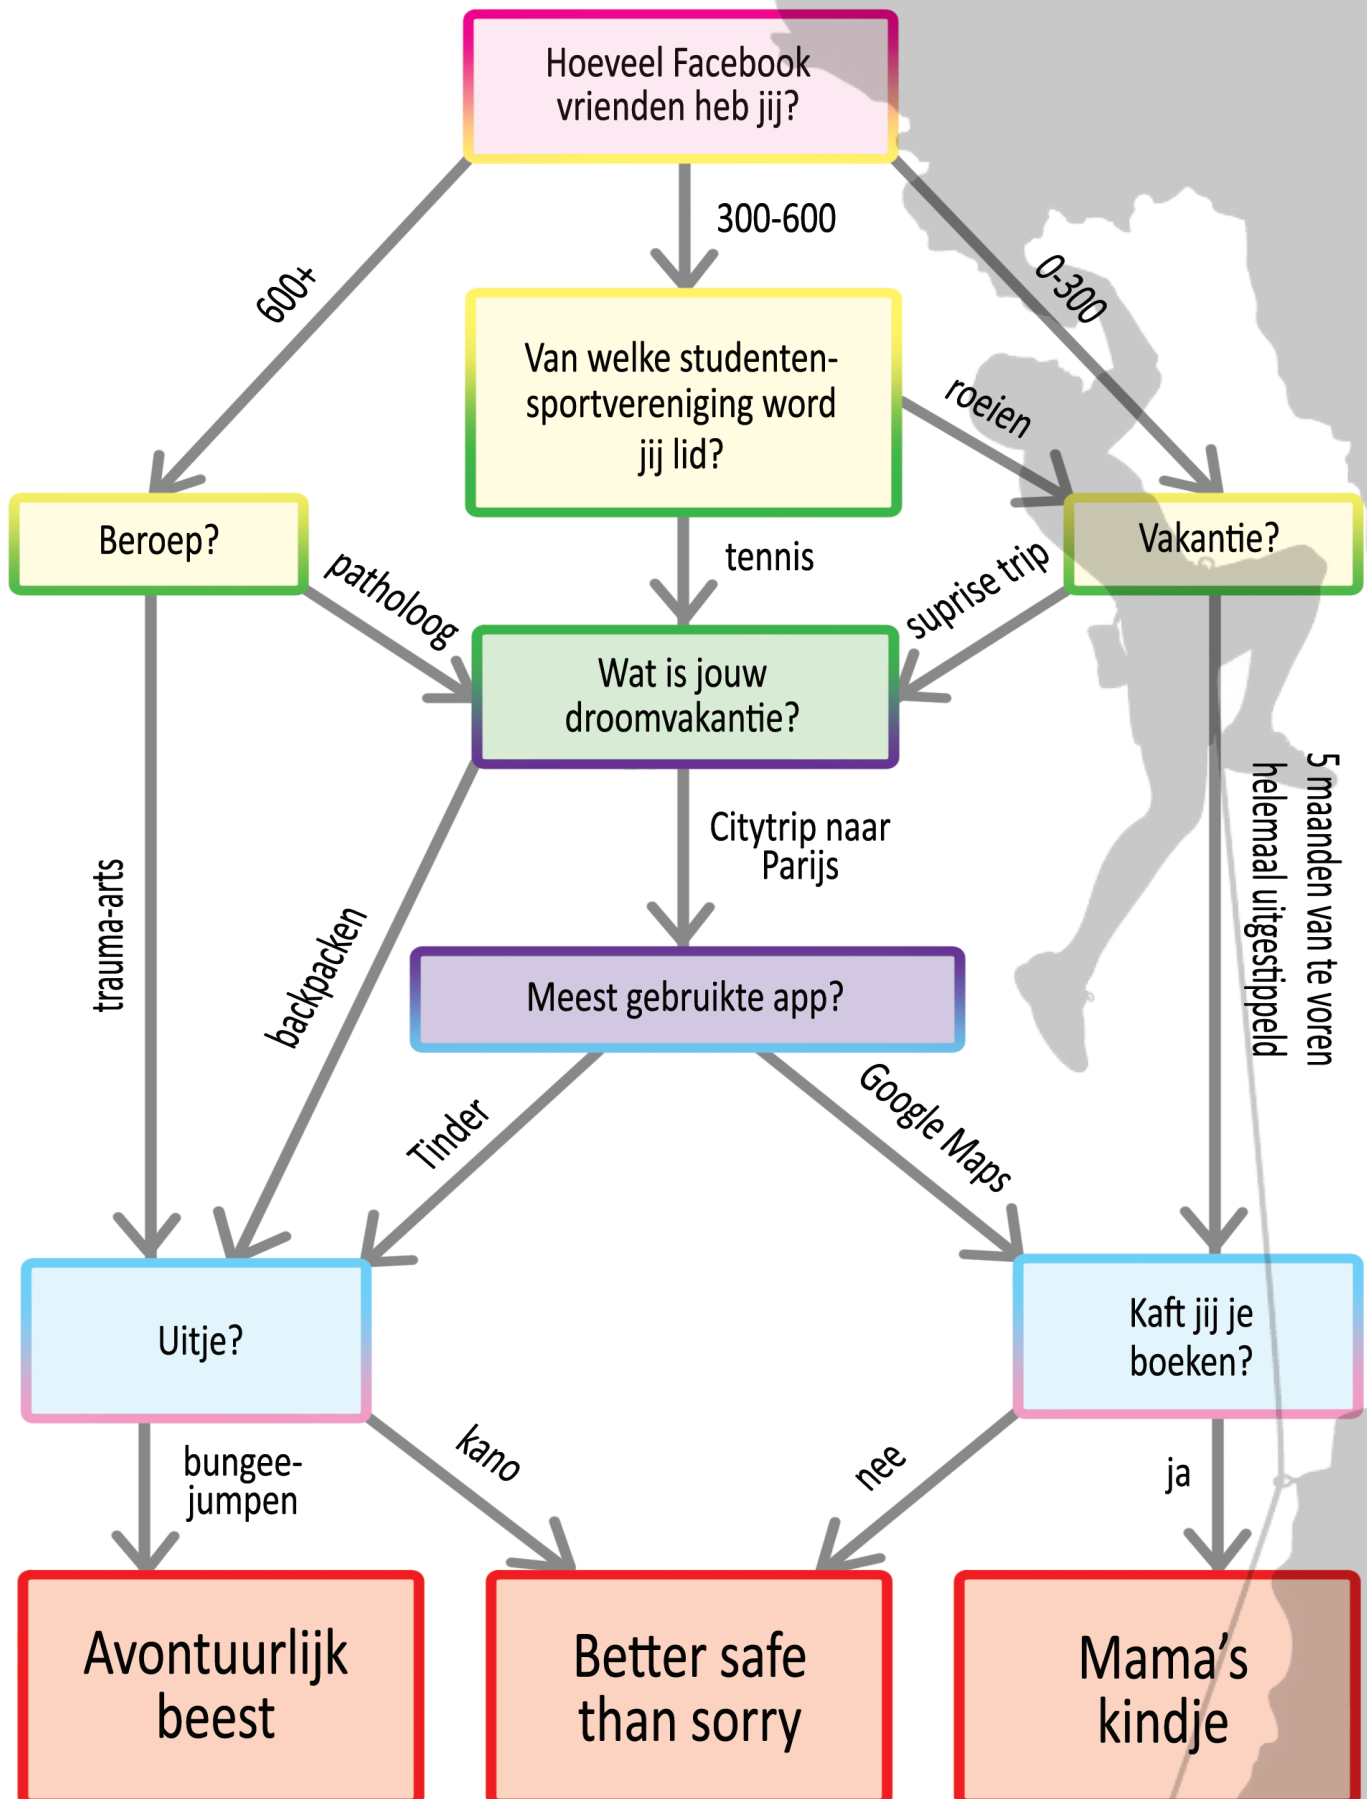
Hoeveel Facebook vrienden heb jij?

600+

300-600

0-300

Van welke studentensportvereniging word jij lid?

roeien

Beroep?

Vakantie?

patholoog

tennis

suprise trip

Wat is jouw droomvakantie?

trauma-arts

backpacken

Citytrip naar Parijs

5 maanden van te voren helemaal uitgestippeld

Meest gebruikte app?

Tinder

Google Maps

Uitje?

Kaft jij je boeken?

bungeejumpen

kano

nee

ja

Avontuurlijk beest

Better safe than sorry

Mama's kindje